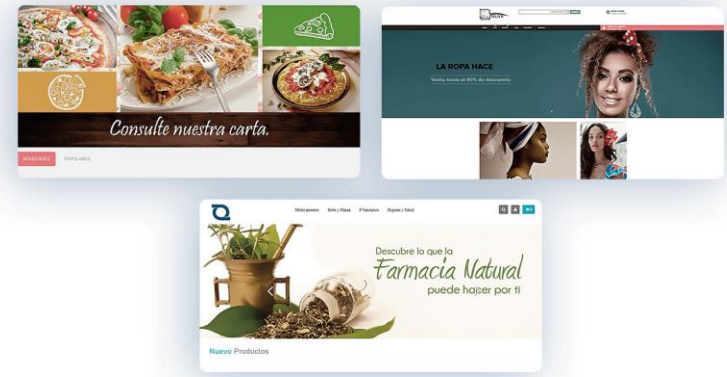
Consulte nuestra carta.

NOVEDADES POPULARES

LA ROPA HACE

Venta hasta el 60% de descuento

Medicamentos Bebé y Mamá Higiene Dermo Higiene y Salud

Descubre lo que la Farmacia Natural puede hacer por ti

Nuevo Productos